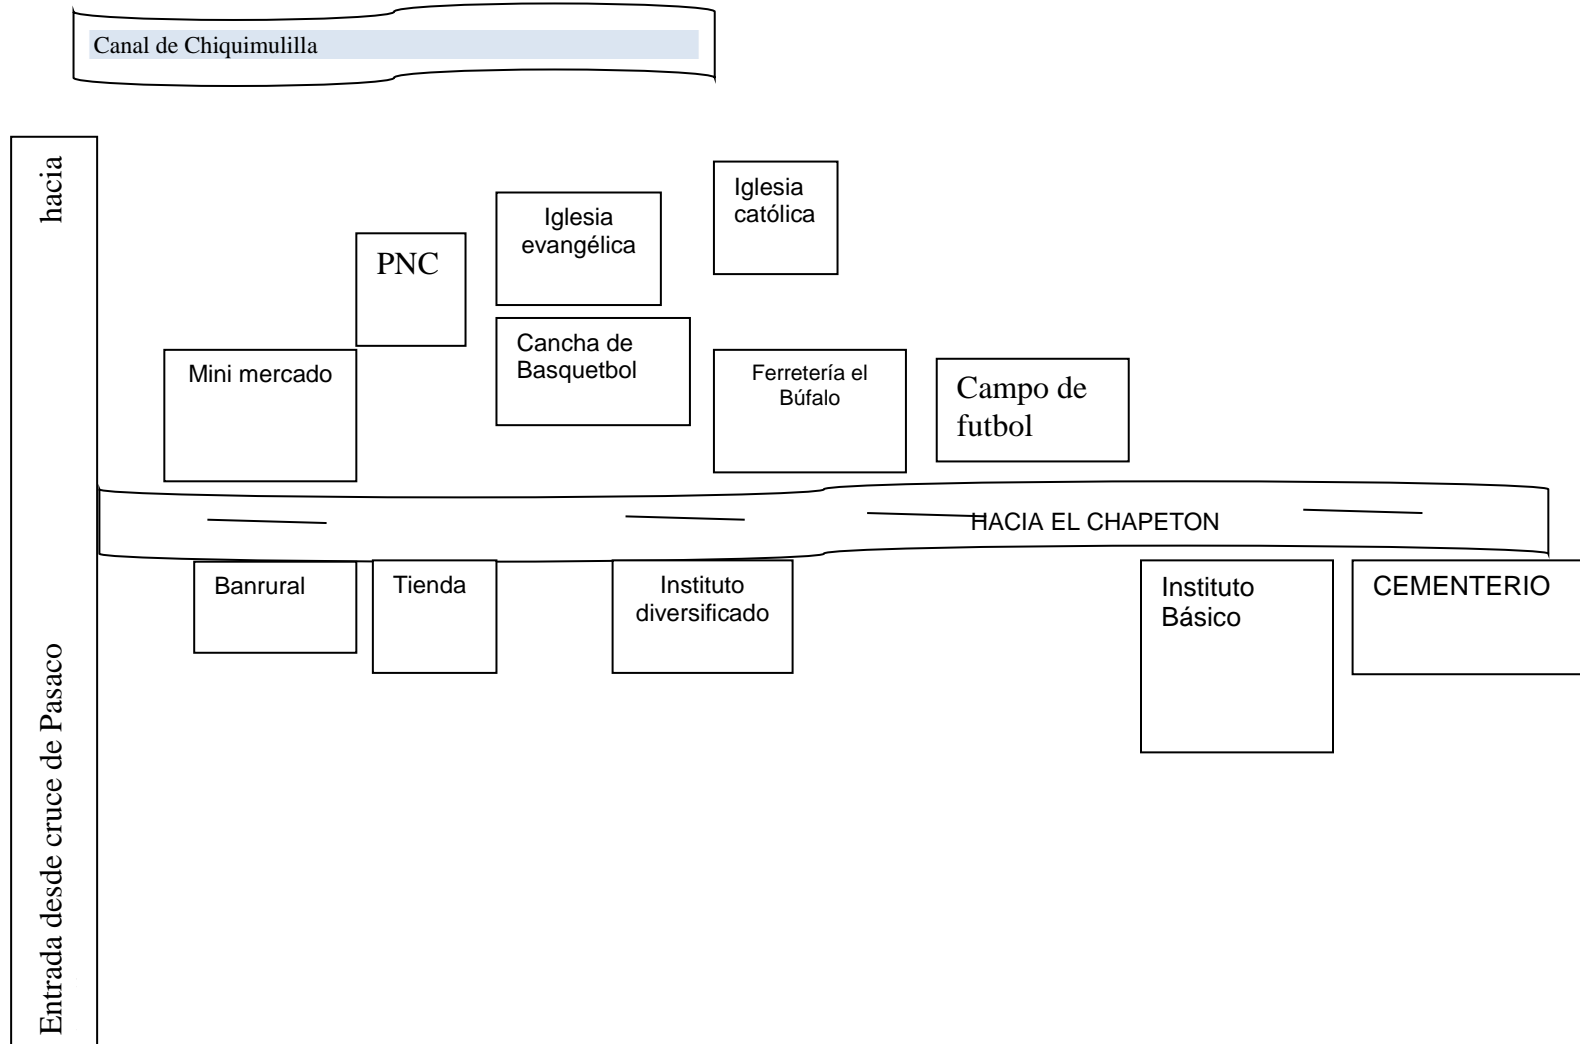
Canal de Chiquimulilla

hacia

Entrada desde cruce de Pasaco

Iglesia católica

Iglesia evangélica

PNC

Cancha de Basquetbol

Mini mercado

Ferretería el Búfalo

Campo de futbol

HACIA EL CHAPETON

Banrural

Tienda

Instituto diversificado

Instituto Básico

CEMENTERIO